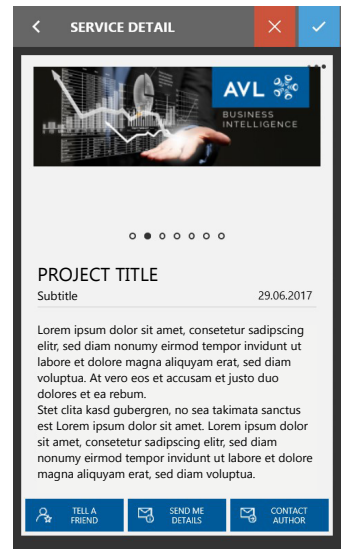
SERVICE DETAIL

AVL
BUSINESS INTELLIGENCE

PROJECT TITLE
Subtitle 29.06.2017

Lorem ipsum dolor sit amet, consetetur sadipscing elitr, sed diam nonumy eirmod tempor invidunt ut labore et dolore magna aliquyam erat, sed diam voluptua. At vero eos et accusam et justo duo dolores et ea rebum.
Stet clita kasd gubergren, no sea takimata sanctus est Lorem ipsum dolor sit amet. Lorem ipsum dolor sit amet, consetetur sadipscing elitr, sed diam nonumy eirmod tempor invidunt ut labore et dolore magna aliquyam erat, sed diam voluptua.

TELL A FRIEND
SEND ME DETAILS
CONTACT AUTHOR